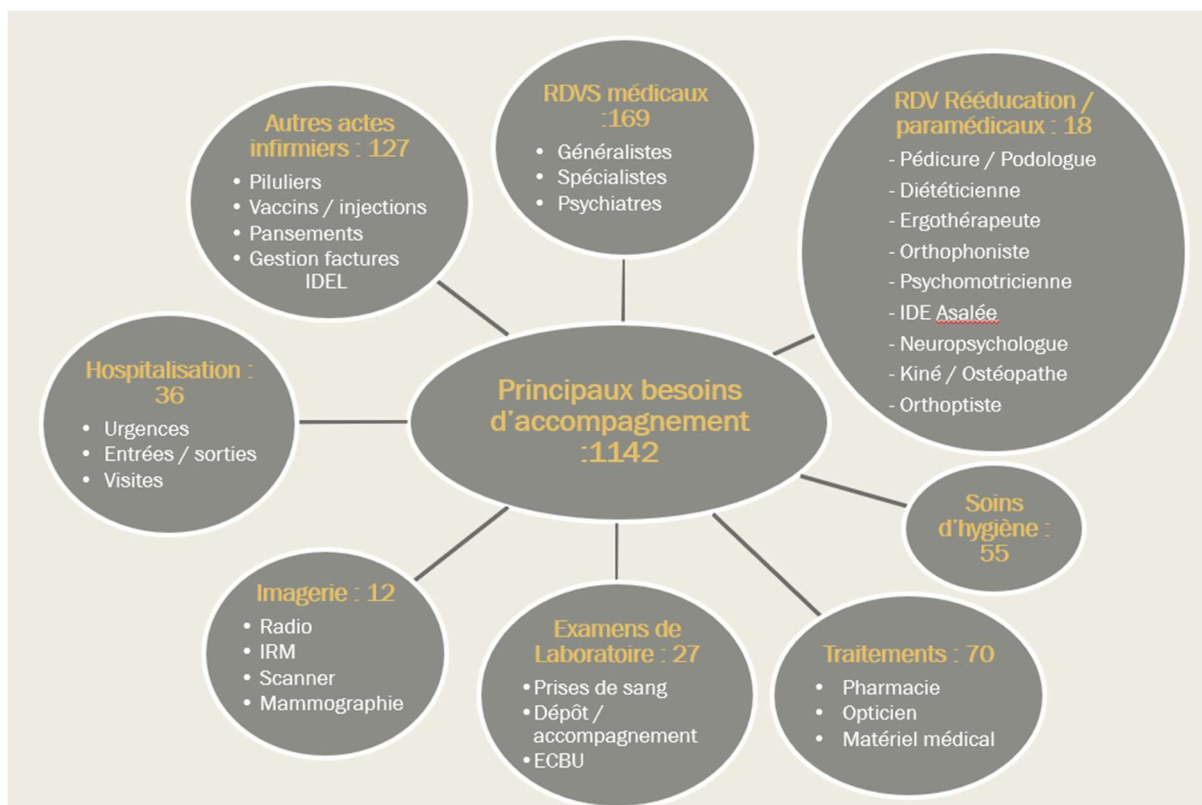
Autres actes infirmiers : 127
- Piluliers
- Vaccins / injections
- Pansements
- Gestion factures IDEL

RDVS médicaux :169
- Généralistes
- Spécialistes
- Psychiatres

RDV Rééducation / paramédicaux : 18
- Pédicure / Podologue
- Diététicienne
- Ergothérapeute
- Orthophoniste
- Psychomotricienne
- IDE Asalée
- Neuropsychologue
- Kiné / Ostéopathe
- Orthoptiste

Hospitalisation : 36
- Urgences
- Entrées / sorties
- Visites

Principaux besoins d'accompagnement :1142

Soins d'hygiène : 55

Imagerie : 12
- Radio
- IRM
- Scanner
- Mammographie

Examens de Laboratoire : 27
- Prises de sang
- Dépôt / accompagnement
- ECBU

Traitements : 70
- Pharmacie
- Opticien
- Matériel médical